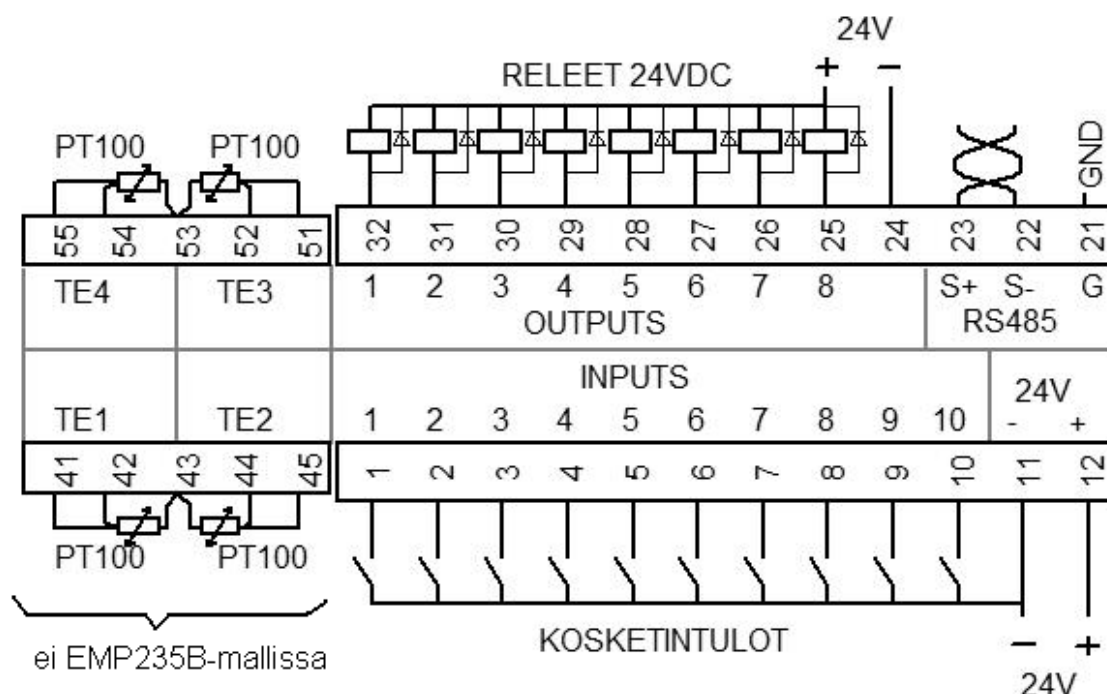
24V
RELEET 24VDC
+ −
PT100 PT100
GND
55 54 53 52 51
32 31 30 29 28 27 26 25 24 23 22 21
TE4 TE3
1 2 3 4 5 6 7 8
S+ S- G
OUTPUTS
RS485
INPUTS
24V
TE1 TE2
1 2 3 4 5 6 7 8 9 10
- +
41 42 43 44 45
1 2 3 4 5 6 7 8 9 10 11 12
PT100 PT100
ei EMP235B-mallissa
KOSKETINTULOT
− +
24V